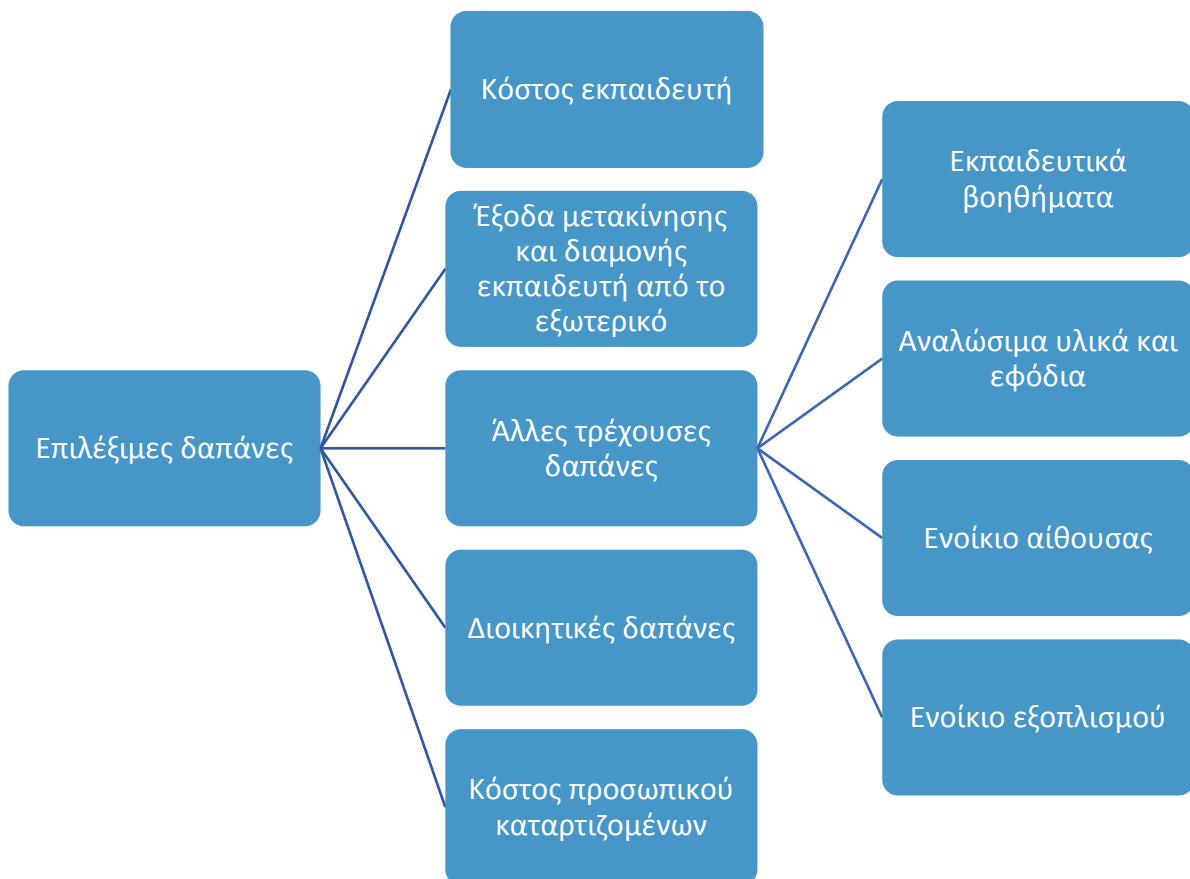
Επιλέξιμες δαπάνες

Κόστος εκπαιδευτή

Έξοδα μετακίνησης και διαμονής εκπαιδευτή από το εξωτερικό

Άλλες τρέχουσες δαπάνες

Διοικητικές δαπάνες

Κόστος προσωπικού καταρτιζομένων

Εκπαιδευτικά βοηθήματα

Αναλώσιμα υλικά και εφόδια

Ενοίκιο αίθουσας

Ενοίκιο εξοπλισμού